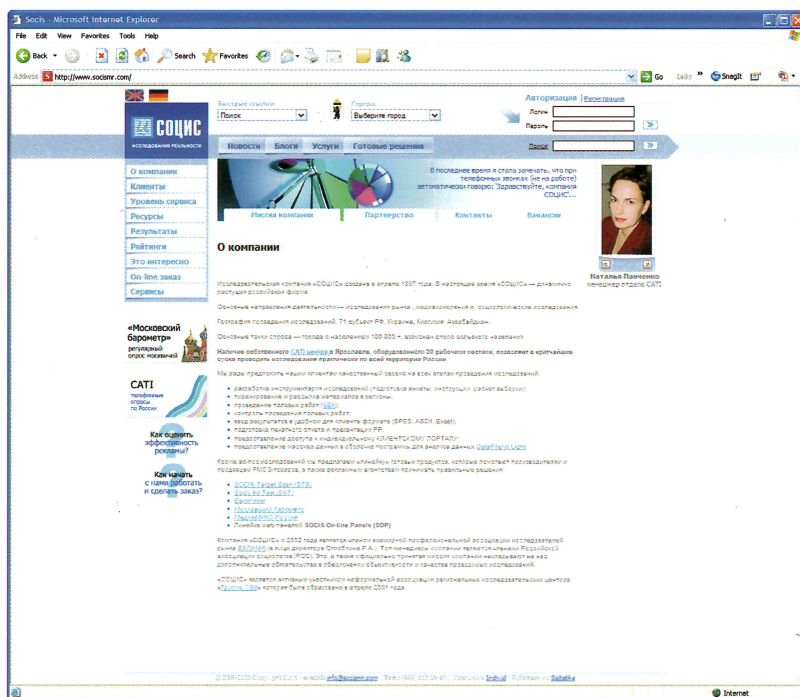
Socis - Microsoft Internet Explorer

File Edit View Favorites Tools Help

Back Search Favorites

Address http://www.socismr.com/

Go Links SnagIt

СОЦИС
ИССЛЕДОВАНИЯ РЕАЛЬНОСТИ

Быстрые ссылки: Поиск

Города: Выберите город

Авторизация | Регистрация

Логин
Пароль

Поиск

Новости Блоги Услуги Готовые решения

В последнее время я стала замечать, что при телефонных звонках (не на работе) автоматически говорю: "Здравствуйте, компания СОЦИС"...

Миссия компании Партнерство Контакты Вакансии

О компании
Клиенты
Уровень сервиса
Ресурсы
Результаты
Рейтинги
Это интересно
On-line заказ
Сервисы

Наталья Панченко
менеджер отдела CATI

«Московский барометр»
регулярный опрос москвичей

CATI
телефонные опросы по России

Как оценить эффективность рекламы?

Как начать с нами работать и сделать заказ?

О компании

Исследовательская компания «СОЦИС» создана в апреле 1997 года. В настоящее время «СОЦИС» — динамично растущая российская фирма.

Основные направления деятельности — исследования рынка, медиаизмерения и социологические исследования.

География проведения исследований: 71 субъект РФ, Украина, Киргизия, Азербайджан.

Основные точки опроса — города с населением 100 000 +, возможен опрос сельского населения.

Наличие собственного CATI центра в Ярославле, оборудованного 30 рабочими местами, позволяет в кратчайшие сроки проводить исследования практически по всей территории России.

Мы рады предложить нашим клиентам качественный сервис на всех этапах проведения исследований:

разработка инструментария исследований (подготовка анкеты, инструкции, расчет выборки);
тиражирование и рассылка материалов в регионы;
проведение полевых работ (CATI);
контроль проведения полевых работ;
ввод результатов в удобном для клиента формате (SPSS, ASCII, Excel);
подготовка печатного отчета и презентации PP;
предоставление доступа к индивидуальному «КЛИЕНТСКОМУ ПОРТАЛУ»;
предоставление массива данных в облачном программе для анализа данных DataMarts Light.

Кроме ad-hoc исследований мы предлагаем «линейку» готовых продуктов, которые помогают производителям и продавцам FMCG-товаров, а также рекламным агентствам принимать правильные решения:

SOCIS Target Scan (STS)
Socis Ad Test (SAT)
Barometer
«Московский барометр»
Медиа/SOCIS Бизнес
Линейка интернет-панелей SOCIS Online Panels (SOP)

Компания «СОЦИС» с 2002 года является членом всемирной профессиональной ассоциации исследователей рынка ESOMAR в лице директора Огнёвкина Р.А.). Топ-менеджеры компании являются членами Российской ассоциации социологов (РОС). Это, а также официально принятая миссия компании накладывают на нас дополнительные обязательства в обеспечении объективности и качества проводимых исследований.

«СОЦИС» является активным участником неформальной ассоциации региональных исследовательских центров «Группа 7/89», которая была образована в апреле 2001 года.

© 2000-2009 Социс. Все права. e-mail: info@socismr.com | Тел.: (495) 225-19-40 | Рейтинг в Index.ru | Работает на Saltatika

Internet